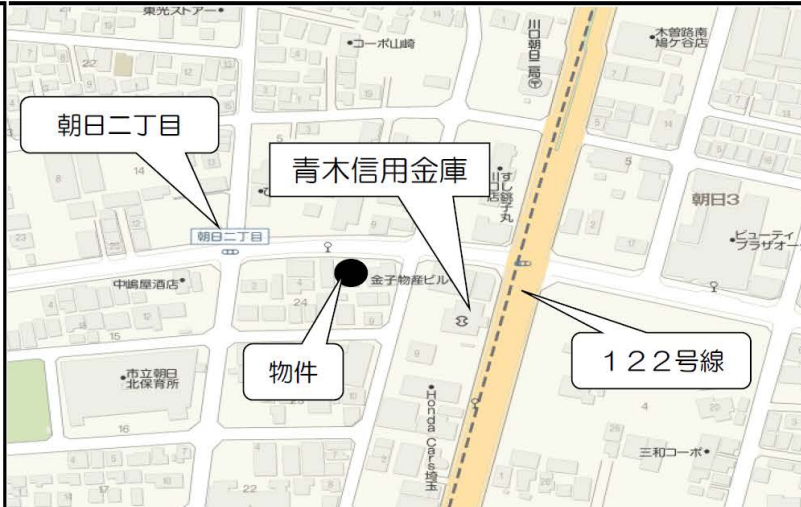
東光ストアー
コーポ山崎
川口朝日局
木曽路南鳩ケ谷店
22
朝日二丁目
青木信用金庫
すし銚子丸川口店
14
8
5
朝日3
ビューティプラザオー
23
朝日二丁目
中嶋屋酒店
金子物産ビル
24
15
物件
122号線
市立朝日北保育所
Honda Cars埼玉
16
4
三和コーポ
17
22